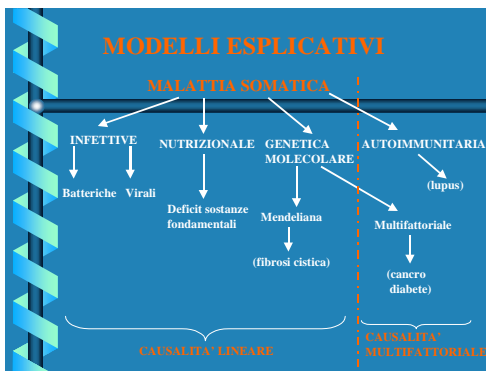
MODELLI ESPLICATIVI

MALATTIA SOMATICA

INFETTIVE

Batteriche

Virali

NUTRIZIONALE

Deficit sostanze fondamentali

GENETICA MOLECOLARE

Mendeliana

(fibrosi cistica)

Multifattoriale

(cancro diabete)

AUTOIMMUNITARIA

(lupus)

CAUSALITA' LINEARE

CAUSALITA' MULTIFATTORIALE